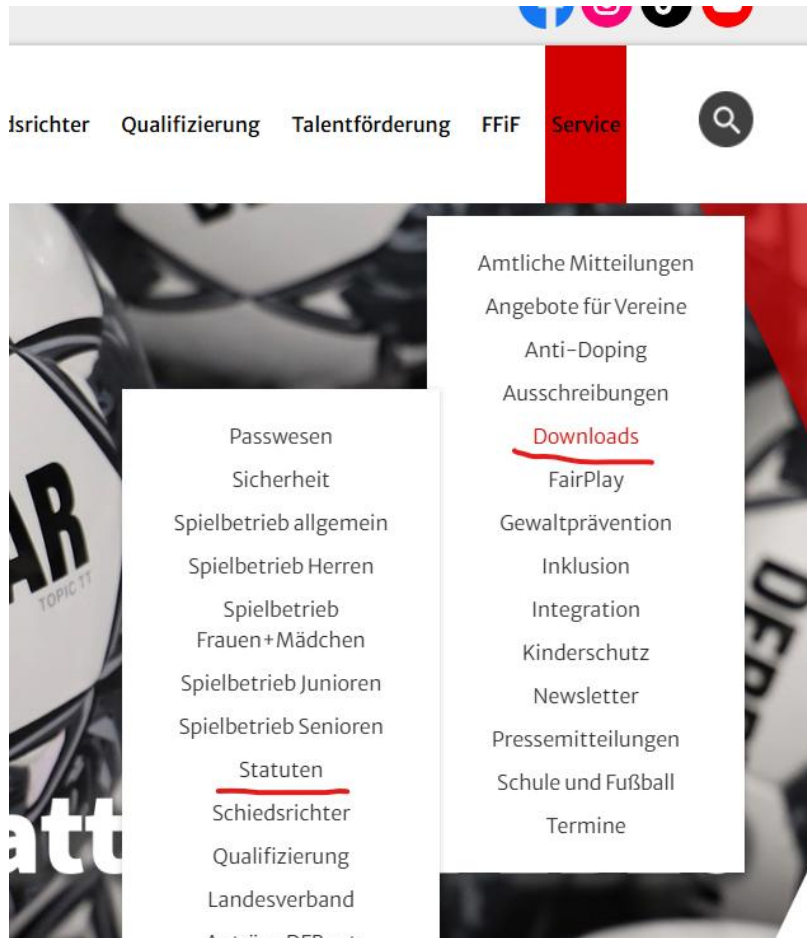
dsrichter Qualifizierung Talentförderung FFiF Service

Amtliche Mitteilungen
Angebote für Vereine
Anti-Doping
Ausschreibungen
Downloads
FairPlay
Gewaltprävention
Inklusion
Integration
Kinderschutz
Newsletter
Pressemitteilungen
Schule und Fußball
Termine

Passwesen
Sicherheit
Spielbetrieb allgemein
Spielbetrieb Herren
Spielbetrieb Frauen+Mädchen
Spielbetrieb Junioren
Spielbetrieb Senioren
Statuten
Schiedsrichter
Qualifizierung
Landesverband
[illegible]

AR
TOPIC TT
att
DERB